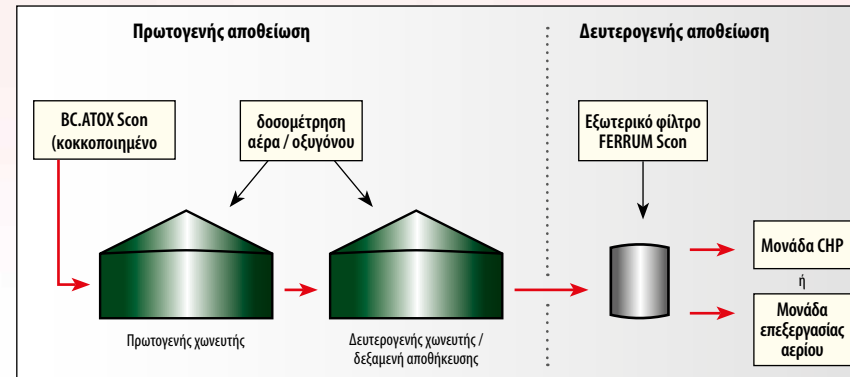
Πρωτογενής αποθείωση

Δευτερογενής αποθείωση

BC.ATOX Scon (κοκκοποιημένο

δοσομέτρηση αέρα / οξυγόνου

Εξωτερικό φίλτρο FERRUM Scon

Μονάδα CHP

ή

Μονάδα επεξεργασίας αερίου

Πρωτογενής χωνευτής

Δευτερογενής χωνευτής / δεξαμενή αποθήκευσης